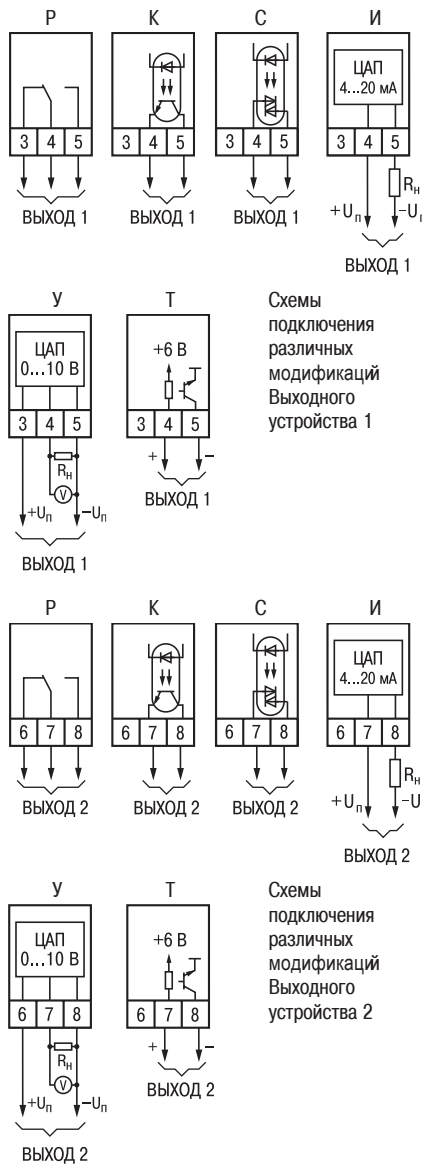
Р

3 4 5

ВЫХОД 1

К

3 4 5

ВЫХОД 1

С

3 4 5

ВЫХОД 1

И

ЦАП 4...20 мА

3 4 5

$R_н$

$+U_п$ $-U_п$

ВЫХОД 1

У

ЦАП 0...10 В

3 4 5

$R_н$

V

$+U_п$ $-U_п$

ВЫХОД 1

Т

+6 В

3 4 5

+ –

ВЫХОД 1

Схемы подключения различных модификаций Выходного устройства 1

Р

6 7 8

ВЫХОД 2

К

6 7 8

ВЫХОД 2

С

6 7 8

ВЫХОД 2

И

ЦАП 4...20 мА

6 7 8

$R_н$

$+U_п$ $-U$

ВЫХОД 2

У

ЦАП 0...10 В

6 7 8

$R_н$

V

$+U_п$ $-U_п$

ВЫХОД 2

Т

+6 В

6 7 8

+ –

ВЫХОД 2

Схемы подключения различных модификаций Выходного устройства 2